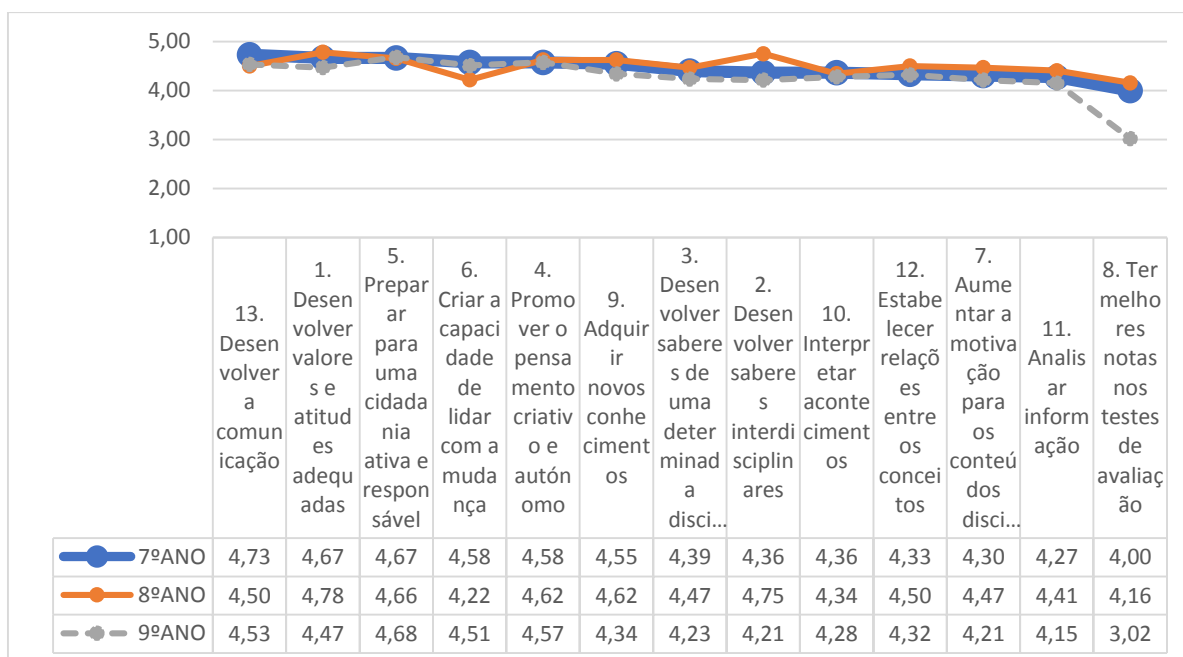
5,00
4,00
3,00
2,00
1,00

| | 13. Desenvolver a comunicação | 1. Desenvolver valores e atitudes adequadas | 5. Preparar para uma cidadania ativa e responsável | 6. Criar a capacidade de lidar com a mudança | 4. Promover o pensamento criativo e autónomo | 9. Adquirir novos conhecimentos | 3. Desenvolver saberes de uma determinada disci... | 2. Desenvolver saberes interdisciplinares | 10. Interpretar acontecimentos | 12. Estabelecer relações entre os conceitos | 7. Aumentar a motivação para os conteúdos disci... | 11. Analisar informação | 8. Ter melhores notas nos testes de avaliação |
|---|---|---|---|---|---|---|---|---|---|---|---|---|---|
| 7ºANO | 4,73 | 4,67 | 4,67 | 4,58 | 4,58 | 4,55 | 4,39 | 4,36 | 4,36 | 4,33 | 4,30 | 4,27 | 4,00 |
| 8ºANO | 4,50 | 4,78 | 4,66 | 4,22 | 4,62 | 4,62 | 4,47 | 4,75 | 4,34 | 4,50 | 4,47 | 4,41 | 4,16 |
| 9ºANO | 4,53 | 4,47 | 4,68 | 4,51 | 4,57 | 4,34 | 4,23 | 4,21 | 4,28 | 4,32 | 4,21 | 4,15 | 3,02 |